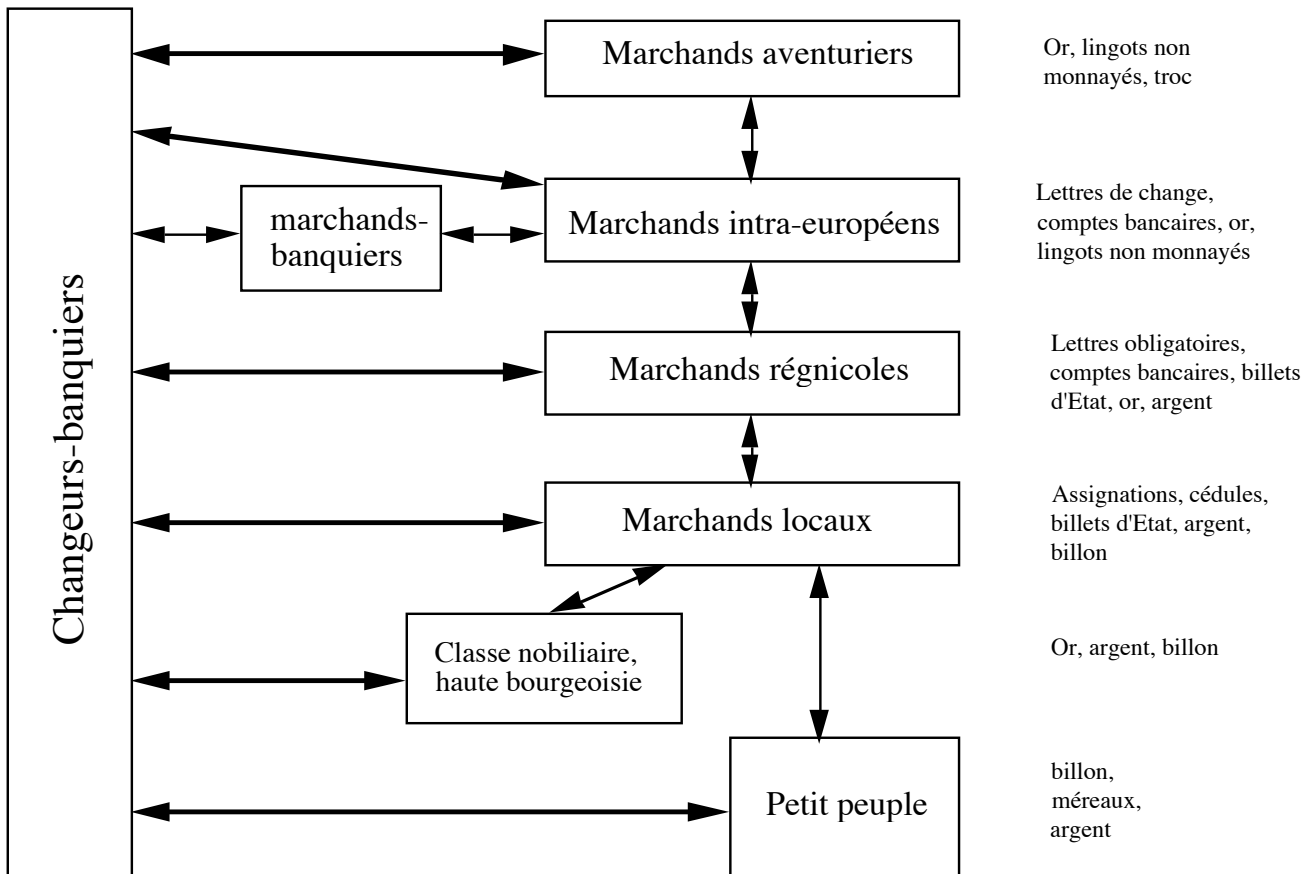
Changeurs-banquiers

Marchands aventuriers

Or, lingots non monnayés, troc

marchands-banquiers

Marchands intra-européens

Lettres de change, comptes bancaires, or, lingots non monnayés

Marchands régnicoles

Lettres obligatoires, comptes bancaires, billets d'Etat, or, argent

Marchands locaux

Assignations, cédules, billets d'Etat, argent, billon

Classe nobiliaire, haute bourgeoisie

Or, argent, billon

Petit peuple

billon, méreaux, argent